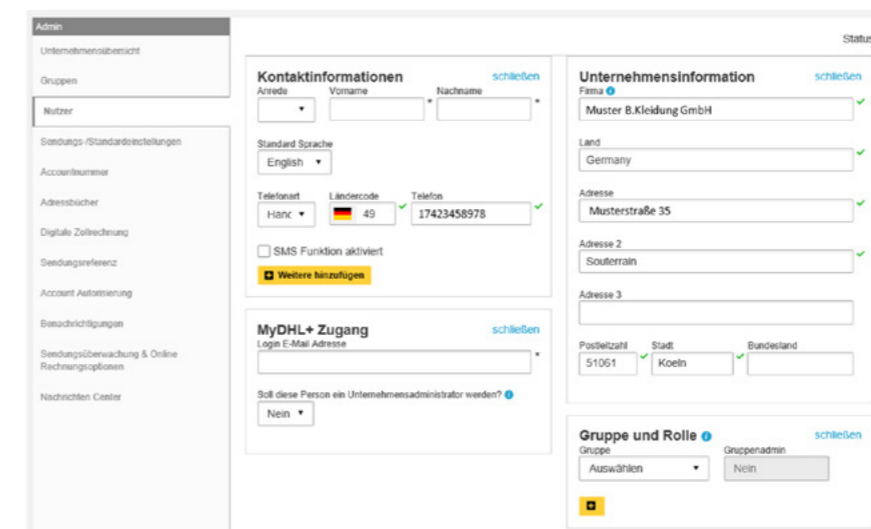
Admin
Unternehmensübersicht
Gruppen
Nutzer
Sendungs-/Standardeinstellungen
Accountnummer
Adressbücher
Digitale Zollrechnung
Sendungsreferenz
Account Autorisierung
Benachrichtigungen
Sendungsüberwachung & Online Rechnungsoptionen
Nachrichten Center

Status

Kontaktinformationen
schließen
Anrede
Vorname
Nachname
Standard Sprache
English
Telefonart
Ländercode
Telefon
Hanc
49
17423458978
SMS Funktion aktiviert
Weitere hinzufügen

MyDHL+ Zugang
schließen
Login E-Mail Adresse
Soll diese Person ein Unternehmensadministrator werden?
Nein

Unternehmensinformation
schließen
Firma
Muster B.Kleidung GmbH
Land
Germany
Adresse
Musterstraße 35
Adresse 2
Souterrain
Adresse 3
Postleitzahl
Stadt
Bundesland
51061
Koeln

Gruppe und Rolle
schließen
Gruppe
Gruppenadmin
Auswählen
Nein